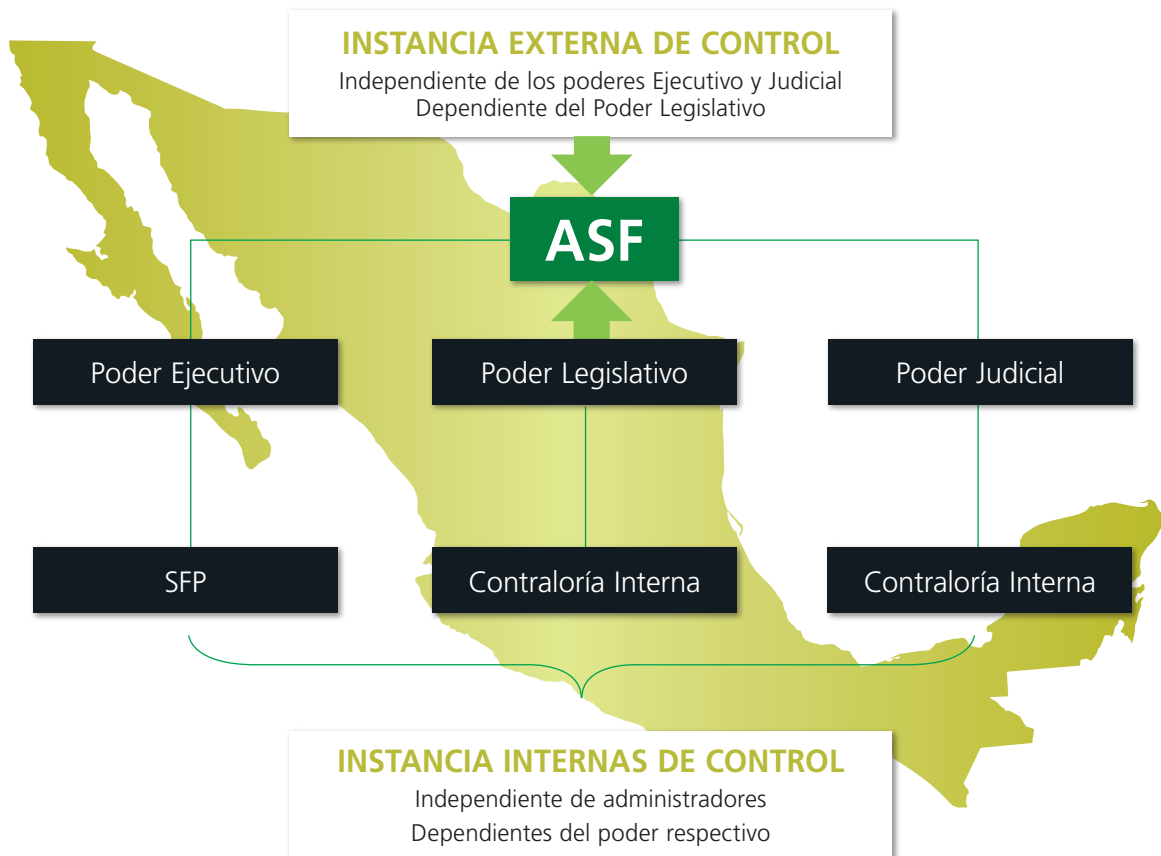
INSTANCIA EXTERNA DE CONTROL
Independiente de los poderes Ejecutivo y Judicial
Dependiente del Poder Legislativo

ASF

Poder Ejecutivo

Poder Legislativo

Poder Judicial

SFP

Contraloría Interna

Contraloría Interna

INSTANCIA INTERNAS DE CONTROL
Independiente de administradores
Dependientes del poder respectivo